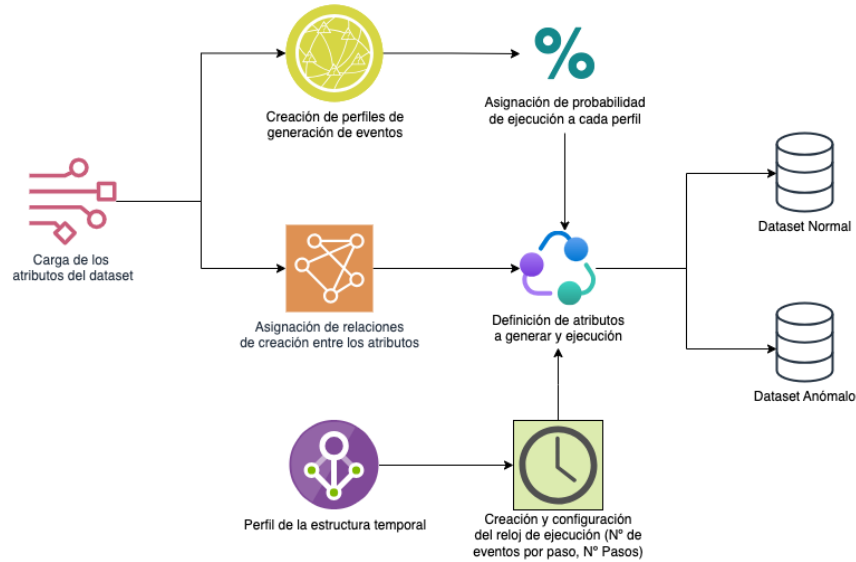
Carga de los atributos del dataset

Creación de perfiles de generación de eventos

%

Asignación de probabilidad de ejecución a cada perfil

Asignación de relaciones de creación entre los atributos

Definición de atributos a generar y ejecución

Dataset Normal

Dataset Anómalo

Perfil de la estructura temporal

Creación y configuración del reloj de ejecución (Nº de eventos por paso, Nº Pasos)